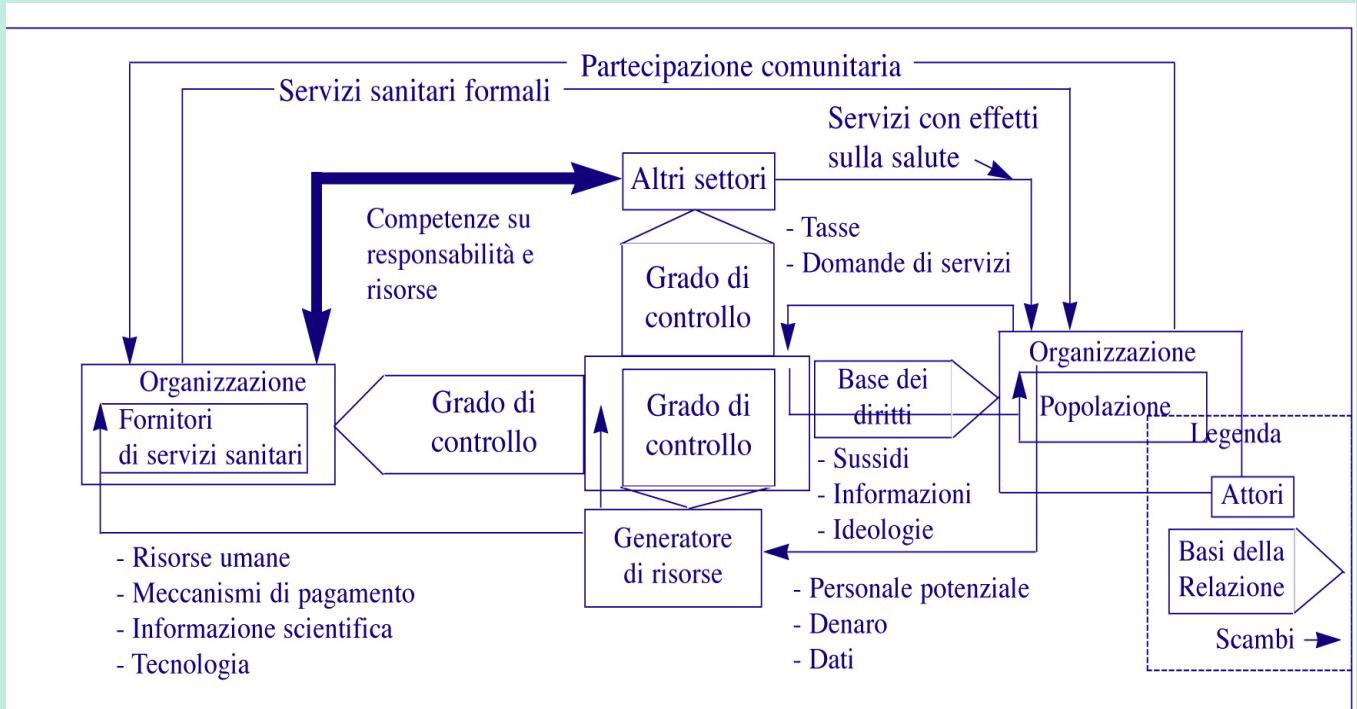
Partecipazione comunitaria

Servizi sanitari formali

Servizi con effetti sulla salute

Altri settori

Competenze su responsabilità e risorse

- Tasse
- Domande di servizi

Grado di controllo

Organizzazione

Fornitori di servizi sanitari

Grado di controllo

Grado di controllo

Base dei diritti

Organizzazione

Popolazione

Legenda

Attori

Basi della Relazione

Scambi

- Sussidi
- Informazioni
- Ideologie

Generatore di risorse

- Risorse umane
- Meccanismi di pagamento
- Informazione scientifica
- Tecnologia

- Personale potenziale
- Denaro
- Dati